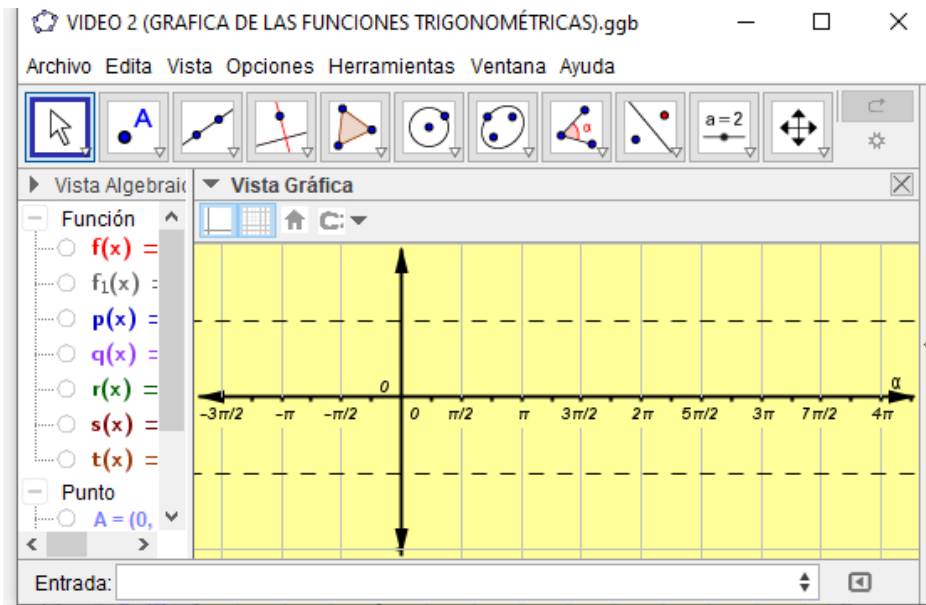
VIDEO 2 (GRAFICA DE LAS FUNCIONES TRIGONOMÉTRICAS).ggb

Archivo Edita Vista Opciones Herramientas Ventana Ayuda

A

a = 2

Vista Algebraic

Vista Gráfica

Función

$f(x) =$

$f_1(x) =$

$p(x) =$

$q(x) =$

$r(x) =$

$s(x) =$

$t(x) =$

Punto

A = (0,

0

α

$-3\pi/2$ $-\pi$ $-\pi/2$ 0 $\pi/2$ $\pi$ $3\pi/2$ $2\pi$ $5\pi/2$ $3\pi$ $7\pi/2$ $4\pi$

Entrada: